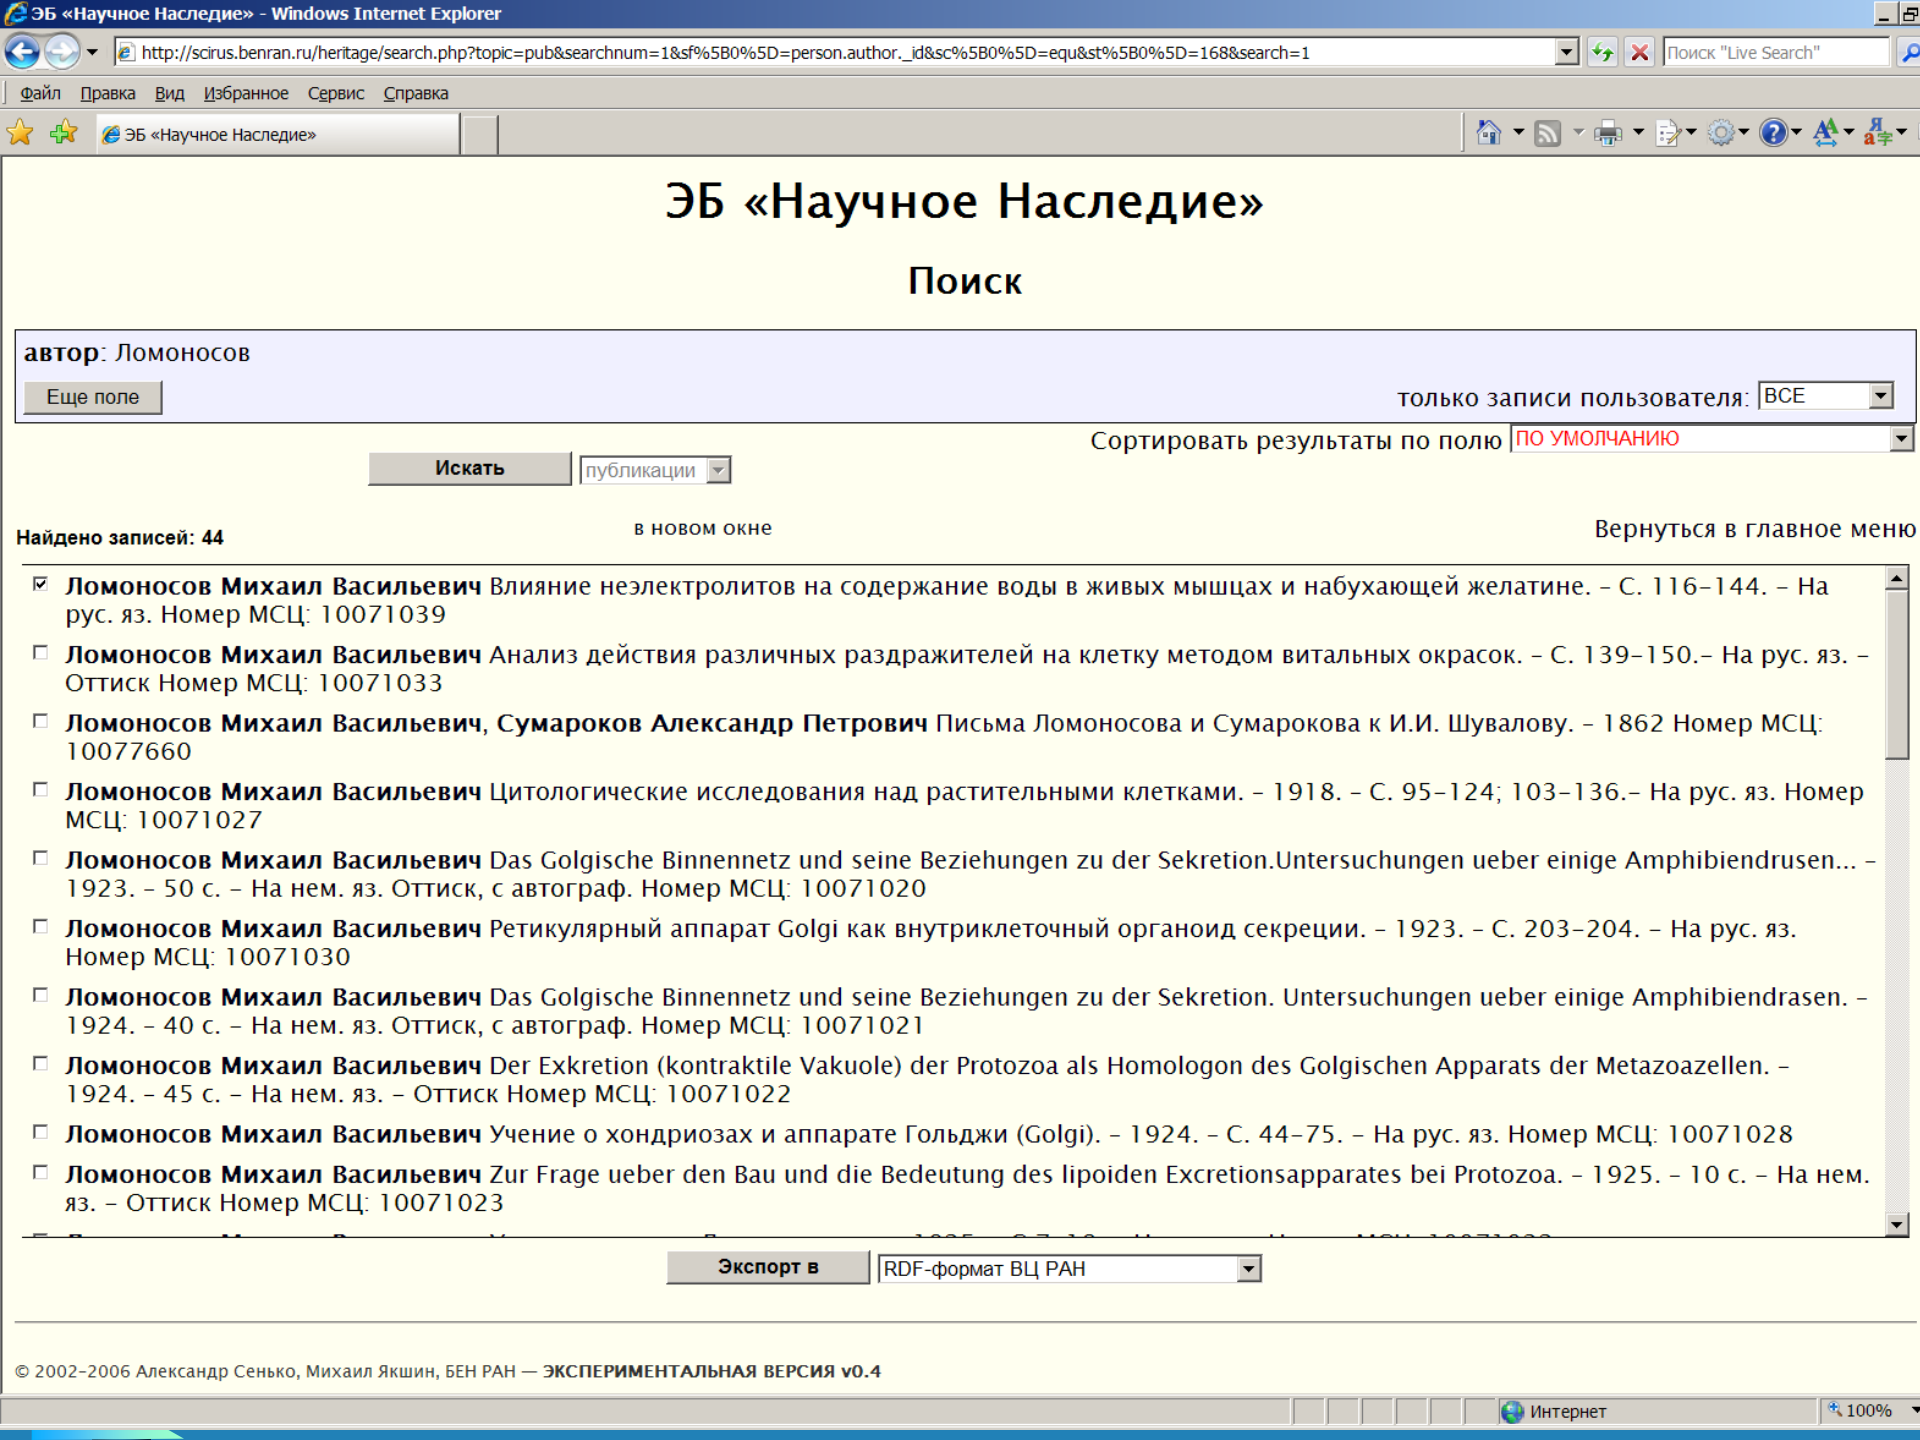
ЭБ «Научное Наследие» - Windows Internet Explorer

http://scirus.benran.ru/heritage/search.php?topic=pub&searchnum=1&sf%5B0%5D=person.author._id&sc%5B0%5D=equ&st%5B0%5D=168&search=1

Поиск "Live Search"

Файл Правка Вид Избранное Сервис Справка

ЭБ «Научное Наследие»

ЭБ «Научное Наследие»

Поиск

автор: Ломоносов

Еще поле

только записи пользователя: ВСЕ

Сортировать результаты по полю ПО УМОЛЧАНИЮ

Искать публикации

Найдено записей: 44

в новом окне

Вернуться в главное меню

Ломоносов Михаил Васильевич Влияние неэлектролитов на содержание воды в живых мышцах и набухающей желатине. – С. 116–144. – На рус. яз. Номер МСЦ: 10071039

Ломоносов Михаил Васильевич Анализ действия различных раздражителей на клетку методом витальных окрасок. – С. 139–150.– На рус. яз. – Оттиск Номер МСЦ: 10071033

Ломоносов Михаил Васильевич, Сумароков Александр Петрович Письма Ломоносова и Сумарокова к И.И. Шувалову. – 1862 Номер МСЦ: 10077660

Ломоносов Михаил Васильевич Цитологические исследования над растительными клетками. – 1918. – С. 95–124; 103–136.– На рус. яз. Номер МСЦ: 10071027

Ломоносов Михаил Васильевич Das Golgische Binnennetz und seine Beziehungen zu der Sekretion.Untersuchungen ueber einige Amphibiendrusen... – 1923. – 50 с. – На нем. яз. Оттиск, с автограф. Номер МСЦ: 10071020

Ломоносов Михаил Васильевич Ретикулярный аппарат Golgi как внутриклеточный органоид секреции. – 1923. – С. 203–204. – На рус. яз. Номер МСЦ: 10071030

Ломоносов Михаил Васильевич Das Golgische Binnennetz und seine Beziehungen zu der Sekretion. Untersuchungen ueber einige Amphibiendrasen. – 1924. – 40 с. – На нем. яз. Оттиск, с автограф. Номер МСЦ: 10071021

Ломоносов Михаил Васильевич Der Exkretion (kontraktile Vakuole) der Protozoa als Homologon des Golgischen Apparats der Metazoazellen. – 1924. – 45 с. – На нем. яз. – Оттиск Номер МСЦ: 10071022

Ломоносов Михаил Васильевич Учение о хондриозах и аппарате Гольджи (Golgi). – 1924. – С. 44–75. – На рус. яз. Номер МСЦ: 10071028

Ломоносов Михаил Васильевич Zur Frage ueber den Bau und die Bedeutung des lipoiden Excretionsapparates bei Protozoa. – 1925. – 10 с. – На нем. яз. – Оттиск Номер МСЦ: 10071023

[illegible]

Экспорт в RDF-формат ВЦ РАН

© 2002–2006 Александр Сенько, Михаил Якшин, БЕН РАН — ЭКСПЕРИМЕНТАЛЬНАЯ ВЕРСИЯ v0.4

Интернет 100%